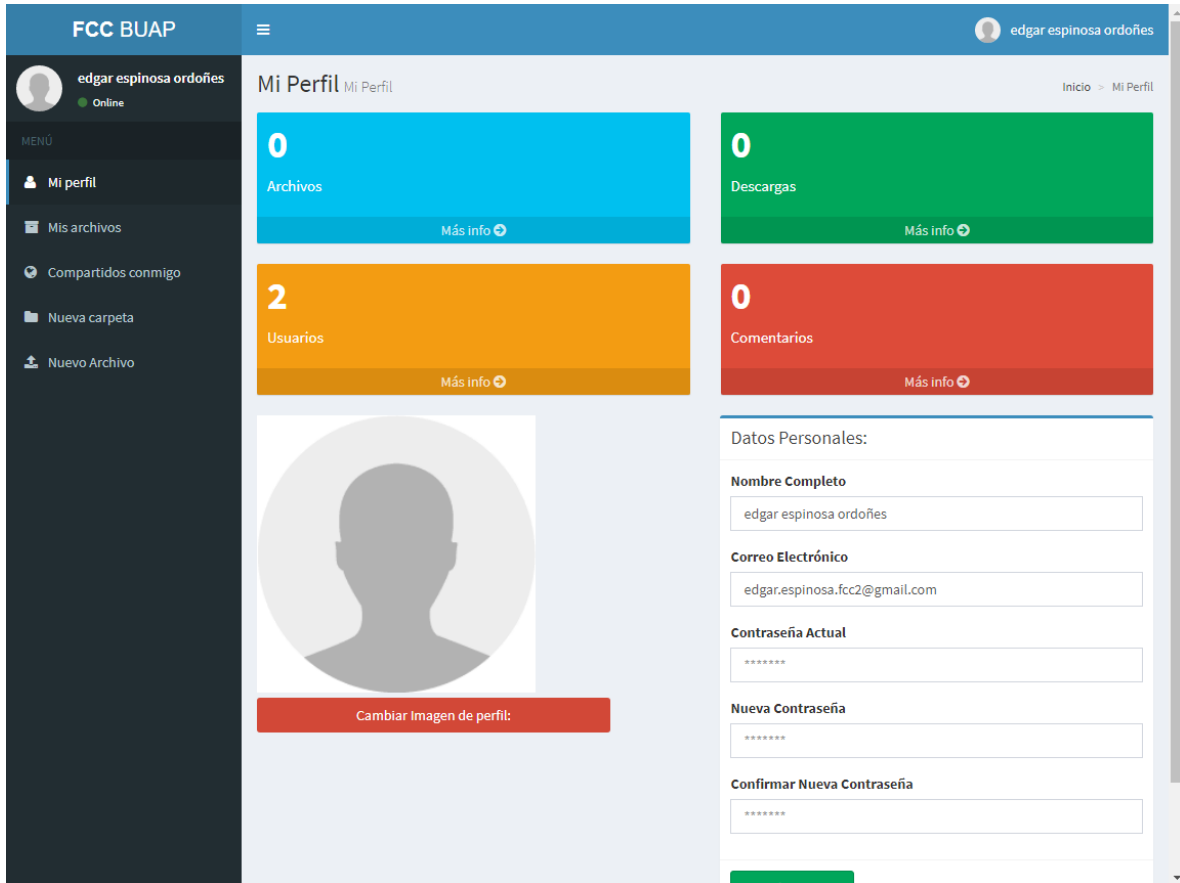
FCC BUAP

edgar espinosa ordoñes

edgar espinosa ordoñes
Online

MENÚ

Mi perfil
Mis archivos
Compartidos conmigo
Nueva carpeta
Nuevo Archivo

Mi Perfil Mi Perfil

Inicio > Mi Perfil

0
Archivos
Más info

0
Descargas
Más info

2
Usuarios
Más info

0
Comentarios
Más info

Cambiar Imagen de perfil:

Datos Personales:

Nombre Completo
edgar espinosa ordoñes

Correo Electrónico
edgar.espinosa.fcc2@gmail.com

Contraseña Actual
*******

Nueva Contraseña
*******

Confirmar Nueva Contraseña
*******